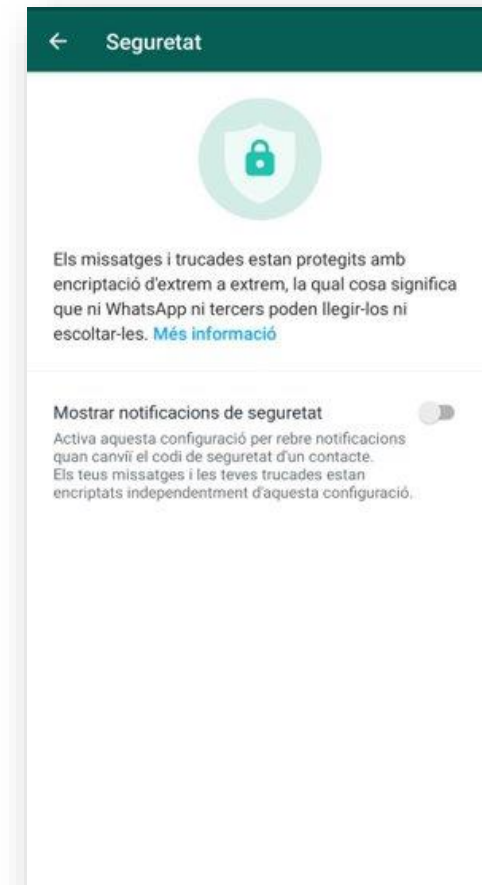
Seguretat

Els missatges i trucades estan protegits amb encriptació d'extrem a extrem, la qual cosa significa que ni WhatsApp ni tercers poden llegir-los ni escoltar-les. Més informació

Mostrar notificacions de seguretat

Activa aquesta configuració per rebre notificacions quan canviï el codi de seguretat d'un contacte. Els teus missatges i les teves trucades estan encriptats independentment d'aquesta configuració.